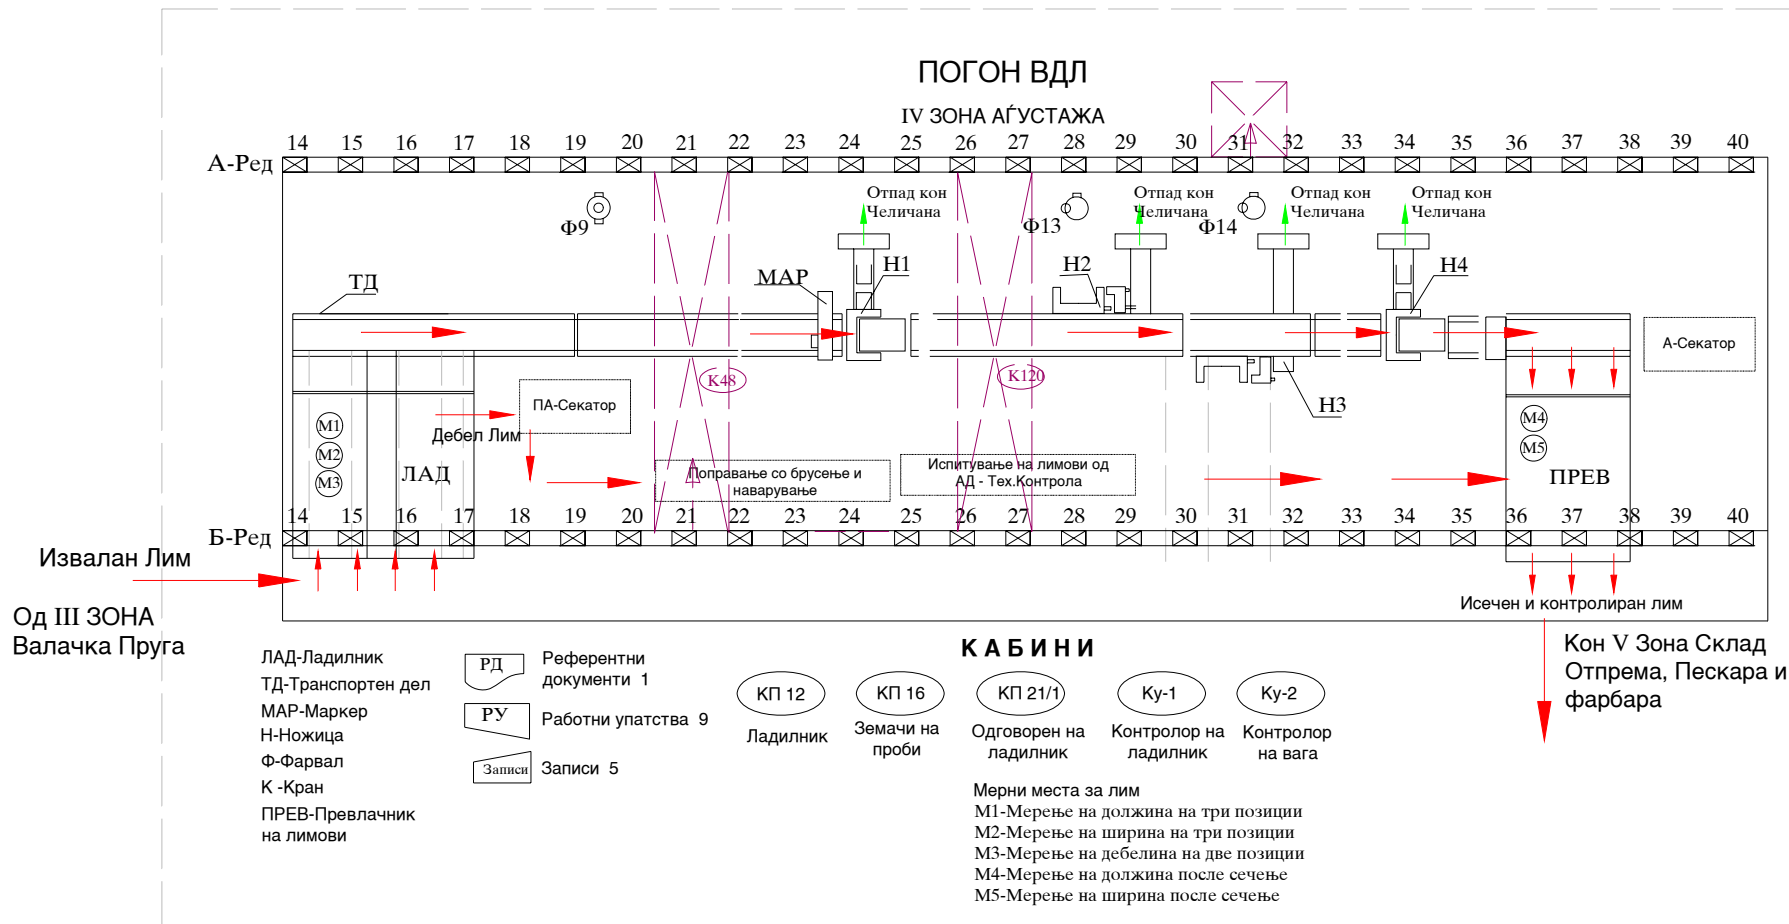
ПОГОН ВДЛ

IV ЗОНА АЃУСТАЖА

14 15 16 17 18 19 20 21 22 23 24 25 26 27 28 29 30 31 32 33 34 35 36 37 38 39 40

А-Ред

Отпад кон Челичана

Отпад кон Челичана

Отпад кон Челичана

Отпад кон Челичана

Ф9

Ф13

Ф14

Н1

Н2

Н4

МАР

ТД

А-Секатор

К48

К120

Н3

ПА-Секатор

Дебел Лим

M1

M2

M3

ЛАД

Поправање со брусење и наварување

Испитување на лимови од АД - Тех.Контрола

M4

M5

ПРЕВ

14 15 16 17 18 19 20 21 22 23 24 25 26 27 28 29 30 31 32 33 34 35 36 37 38 39 40

Б-Ред

Извалан Лим

Од III ЗОНА Валачка Пруга

Исечен и контролиран лим

Кон V Зона Склад Отпрема, Пескара и фарбара

ЛАД-Ладилник
ТД-Транспортен дел
МАР-Маркер
Н-Ножица
Ф-Фарвал
К -Кран
ПРЕВ-Превлачник на лимови

РД Референтни документи 1

РУ Работни упатства 9

Записи Записи 5

К А Б И Н И

КП 12 Ладилник

КП 16 Земачи на проби

КП 21/1 Одговорен на ладилник

Ку-1 Контролор на ладилник

Ку-2 Контролор на вага

Мерни места за лим
M1-Мерење на должина на три позиции
M2-Мерење на ширина на три позиции
M3-Мерење на дебелина на две позиции
M4-Мерење на должина после сечење
M5-Мерење на ширина после сечење